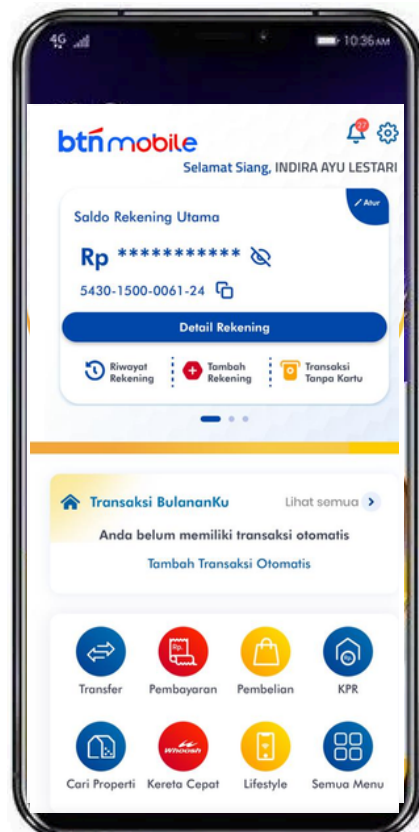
4G 10:36AM

btn mobile

27

Selamat Siang, INDIRA AYU LESTARI

Atur

Saldo Rekening Utama

Rp ***********

5430-1500-0061-24

Detail Rekening

Riwayat Rekening

Tambah Rekening

Transaksi Tanpa Kartu

Transaksi BulananKu

Lihat semua

Anda belum memiliki transaksi otomatis

Tambah Transaksi Otomatis

Transfer

Rp

Pembayaran

Pembelian

Rp

KPR

Cari Properti

Whoosh

Kereta Cepat

Lifestyle

Semua Menu